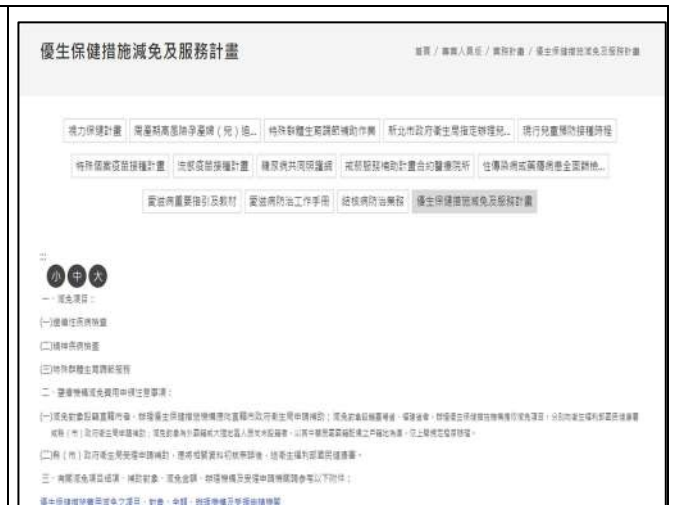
優生保健措施減免及服務計畫

首頁 / 專業人員區 / 業務計畫 / 優生保健措施減免及服務計畫

視力保健計畫 | 周產期高風險孕產婦(兒)追... | 特殊群體生育調節補助作業 | 新北市政府衛生局指定辦理兒... | 現行兒童預防接種時程

特殊個案疫苗接種計畫 | 流感疫苗接種計畫 | 糖尿病共同照護網 | 戒菸服務補助計畫合約醫療院所 | 性傳染病與腸道病患全面篩檢...

愛滋病重要指引及教材 | 愛滋病防治工作手冊 | 結核病防治業務 | 優生保健措施減免及服務計畫

小 中 大

一、減免項目:

(一)遺傳性疾病檢查

(二)精神疾病檢查

(三)特殊群體生育調節服務

二、優生保健減免費用申請注意事項:

(一)減免對象至轄區醫療院所檢查,辦理優生保健措施者應於直轄市政府衛生局申請補助;減免對象經轄區醫療院所、衛生所等辦理優生保健措施服務者得減免項目,分別向衛生福利部國民健康署或縣(市)政府衛生局申請補助;減免對象為中低收入戶或低收入戶者,以其戶籍所在地社會局開立之證明為準,得上網填送相關表單。

(二)縣(市)政府衛生局受理申請補助,應將核銷資料函送衛生福利部國民健康署。

三、有關減免項目細項、補助對象、減免金額、辦理機構及受理申請機關請參考以下附件:

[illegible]